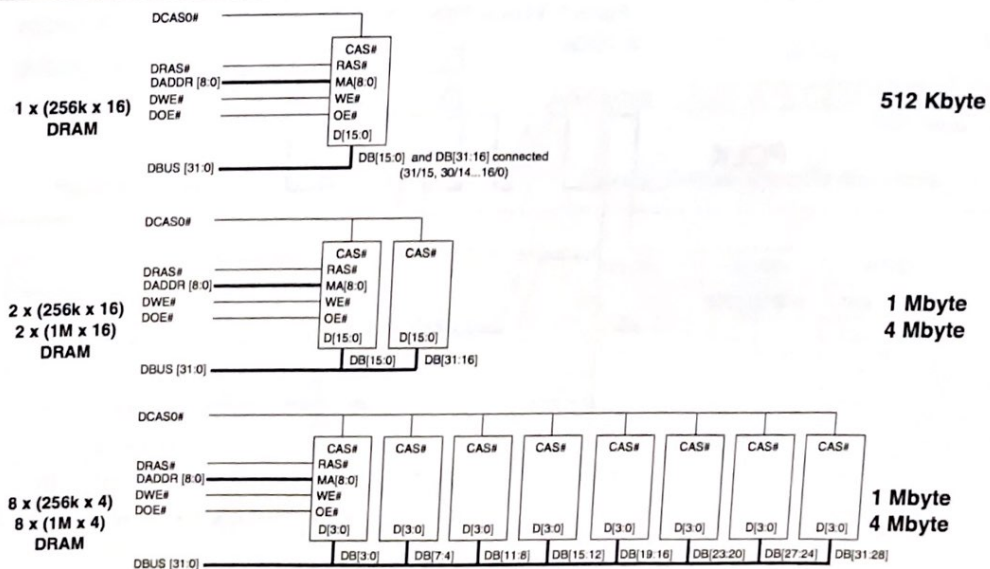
DCAS0#

CAS#
DRAS# RAS#
DADDR [8:0] MA[8:0]
DWE# WE#
DOE# OE#
D[15:0]

1 x (256k x 16)
DRAM

512 Kbyte

DBUS [31:0]
DB[15:0] and DB[31:16] connected
(31/15, 30/14...16/0)

DCAS0#

CAS# CAS#
DRAS# RAS#
DADDR [8:0] MA[8:0]
DWE# WE#
DOE# OE#
D[15:0] D[15:0]

2 x (256k x 16)
2 x (1M x 16)
DRAM

1 Mbyte
4 Mbyte

DBUS [31:0]
DB[15:0] DB[31:16]

DCAS0#

CAS# CAS# CAS# CAS# CAS# CAS# CAS# CAS#
DRAS# RAS#
DADDR [8:0] MA[8:0]
DWE# WE#
DOE# OE#
D[3:0] D[3:0] D[3:0] D[3:0] D[3:0] D[3:0] D[3:0] D[3:0]

8 x (256k x 4)
8 x (1M x 4)
DRAM

1 Mbyte
4 Mbyte

DBUS [31:0]
DB[3:0] DB[7:4] DB[11:8] DB[15:12] DB[19:16] DB[23:20] DB[27:24] DB[31:28]